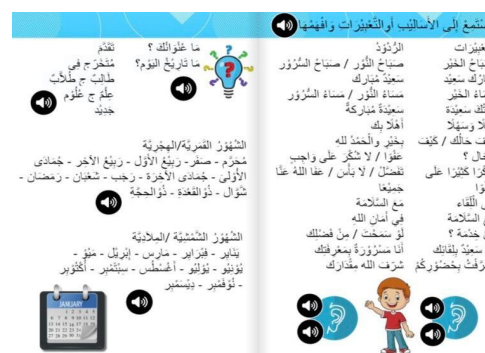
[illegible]تَمِعْ إِلَى الأَسَالِيبِ وَالتَّعْبِيرَاتِ وَافْهَمْهَا

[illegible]عْبِيرَات
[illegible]بَاحُ الخَيْر
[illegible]ارَكَ سَعِيد
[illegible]سَاءُ الخَيْر
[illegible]ـكَ سَعِيدَة
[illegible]لًا وَسَهْلًا
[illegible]فَ حَالُكَ / كَيْفَ
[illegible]الُ ؟
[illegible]رًا كَثِيرًا عَلَى
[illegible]وا
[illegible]لِّقَاء
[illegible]السَّلَامَة
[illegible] خِدْمَة ؟
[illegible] سَعِيدٌ بِلِقَائِك
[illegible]رَّفْتَ بِحُضُورِكُمْ

الرُّدُودُ
صَبَاحُ النُّور / صَبَاحُ السُّرُور
سَعِيدٌ مُبَارَك
مَسَاءُ النُّورِ / مَسَاءُ السُّرُور
سَعِيدَةٌ مُبَارَكَة
أَهْلًا بِك
بِخَيْرٍ وَالحَمْدُ لله
عَفْوًا / لَا شُكْرَ عَلَى وَاجِب
تَفَضَّلْ / لَا بَأْسَ / عَفَا اللهُ عَنَّا جَمِيعًا
مَعَ السَّلَامَة
فِي أَمَانِ الله
لَوْ سَمَحْتَ / مِنْ فَضْلِكَ
أَنَا مَسْرُورَةٌ بِمَعْرِفَتِك
شَرَّفَ اللهُ مِقْدَارَك

مَا عُنْوَانُكَ ؟
مَا تَارِيخُ اليَوْمِ؟
تَقَدَّمَ
مُتَخَرِّجٌ فِي
طَالِبٌ ج طُلَّابٌ
عِلْمٌ ج عُلُوم
جَدِيد

الشُّهُورُ القَمَرِيَّة/الهِجْرِيَّة
مُحَرَّم - صَفَر - رَبِيعُ الأَوَّل - رَبِيعُ الآخِر - جُمَادَى الأُولَى - جُمَادَى الآخِرَة - رَجَب - شَعْبَان - رَمَضَان - شَوَّال - ذُوالقَعْدَة - ذُوالحِجَّة

الشُّهُورُ الشَّمْسِيَّة /المِيلَادِيَّة
يَنَايِر - فِبْرَايِر - مَارِس - إِبْرِيل - مَيُو - يُونْيُو - يُولْيُو - أَغُسْطُس - سِبْتَمْبِر - أَكْتُوبِر - نُوفَمْبِر - دِيسَمْبِر

JANUARY